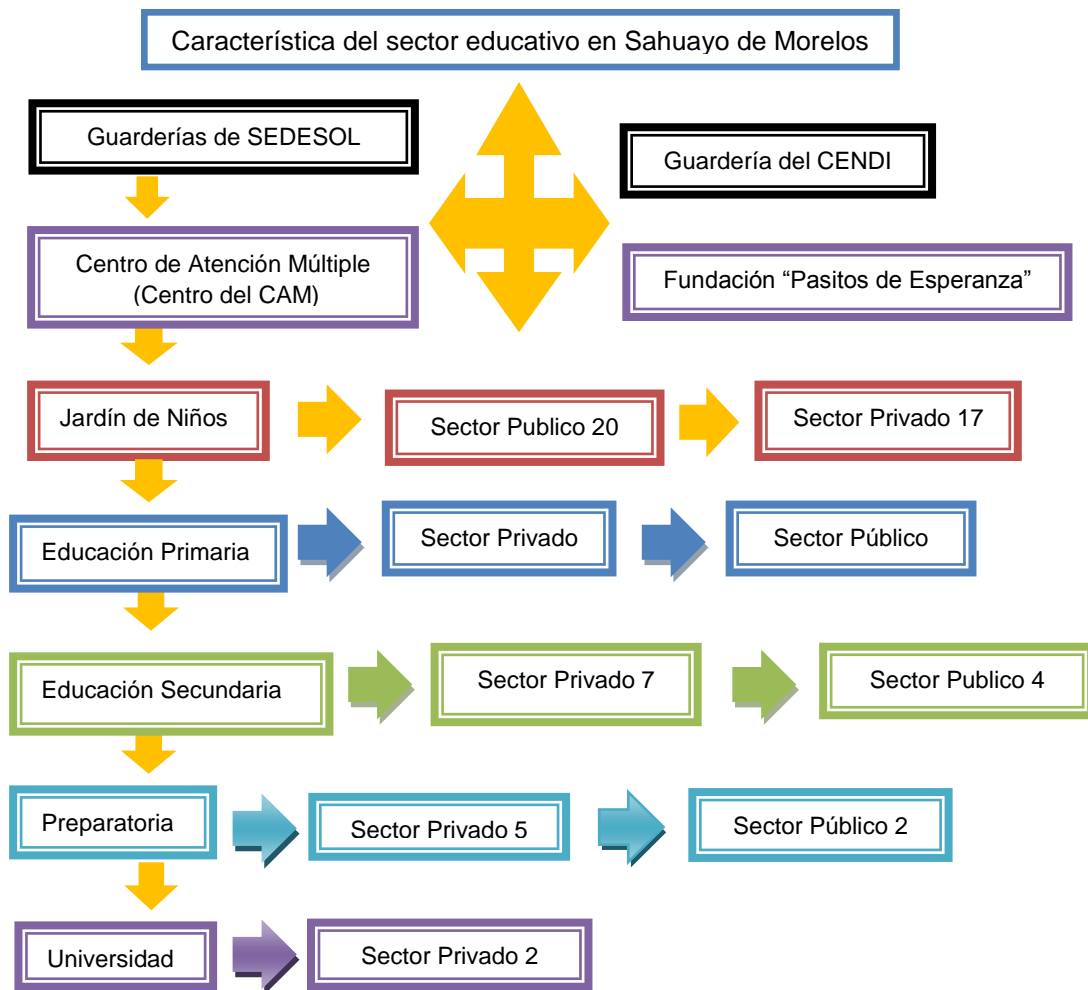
Característica del sector educativo en Sahuayo de Morelos

Guarderías de SEDESOL

Guardería del CENDI

Centro de Atención Múltiple (Centro del CAM)

Fundación “Pasitos de Esperanza”

Jardín de Niños

Sector Publico 20

Sector Privado 17

Educación Primaria

Sector Privado

Sector Público

Educación Secundaria

Sector Privado 7

Sector Publico 4

Preparatoria

Sector Privado 5

Sector Público 2

Universidad

Sector Privado 2